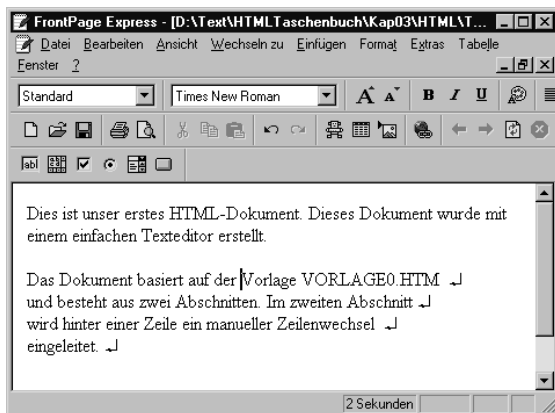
FrontPage Express - [D:\Text\HTMLTaschenbuch\Kap03\HTML\T...

Datei Bearbeiten Ansicht Wechseln zu Einfügen Format Extras Tabelle Fenster ?

Standard

Times New Roman

B I U

Dies ist unser erstes HTML-Dokument. Dieses Dokument wurde mit einem einfachen Texteditor erstellt.

Das Dokument basiert auf der Vorlage VORLAGE0.HTM ↵
und besteht aus zwei Abschnitten. Im zweiten Abschnitt ↵
wird hinter einer Zeile ein manueller Zeilenwechsel ↵
eingeleitet. ↵

2 Sekunden